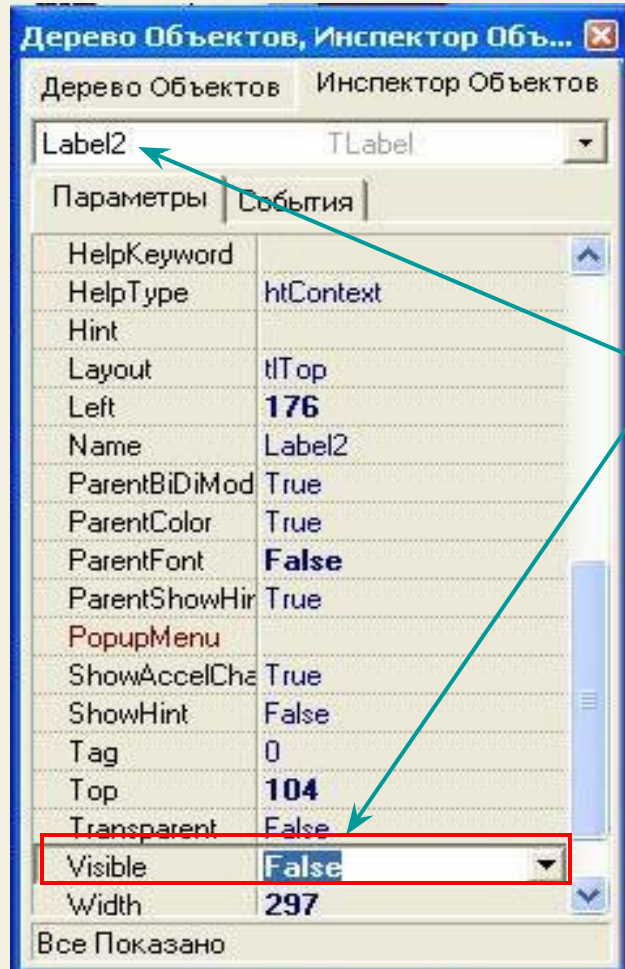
Дерево Объектов, Инспектор Объ...

Дерево Объектов | Инспектор Объектов

Label2 TLabel

Параметры | События

| | |
|---|---|
| HelpKeyword | |
| HelpType | htContext |
| Hint | |
| Layout | tlTop |
| Left | 176 |
| Name | Label2 |
| ParentBiDiMod | True |
| ParentColor | True |
| ParentFont | False |
| ParentShowHir | True |
| PopupMenu | |
| ShowAccelCha | True |
| ShowHint | False |
| Tag | 0 |
| Top | 104 |
| Transparent | False |
| Visible | False |
| Width | 297 |

Все Показано